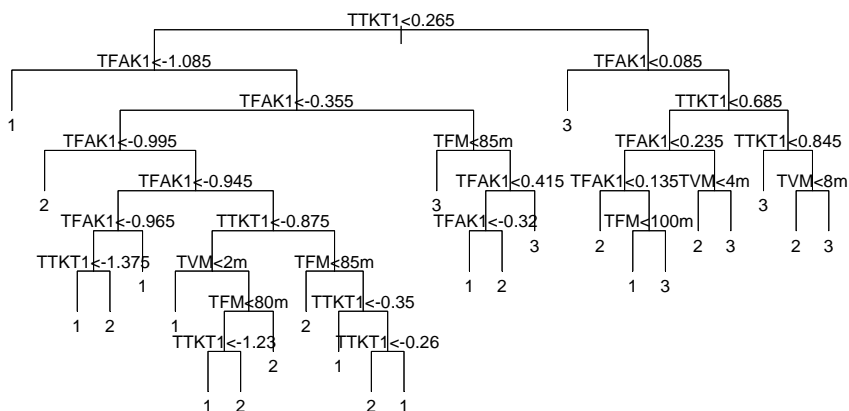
TTKT1<0.265

TFAK1<-1.085

TFAK1<0.085

1

TFAK1<-0.355

3

TTKT1<0.685

TFAK1<-0.995

TFM<85m

TFAK1<0.235

TTKT1<0.845

2

TFAK1<-0.945

3

TFAK1<0.415

TFAK1<0.135

TVM<4m

3

TVM<8m

TFAK1<-0.965

TTKT1<-0.875

TFAK1<-0.32

3

2

TFM<100m

2

3

2

3

TTKT1<-1.375

TVM<2m

TFM<85m

1

2

1

3

1

TFM<80m

TTKT1<-0.35

1

2

1

2

TTKT1<-1.23

TTKT1<-0.26

2

1

1

2

2

1